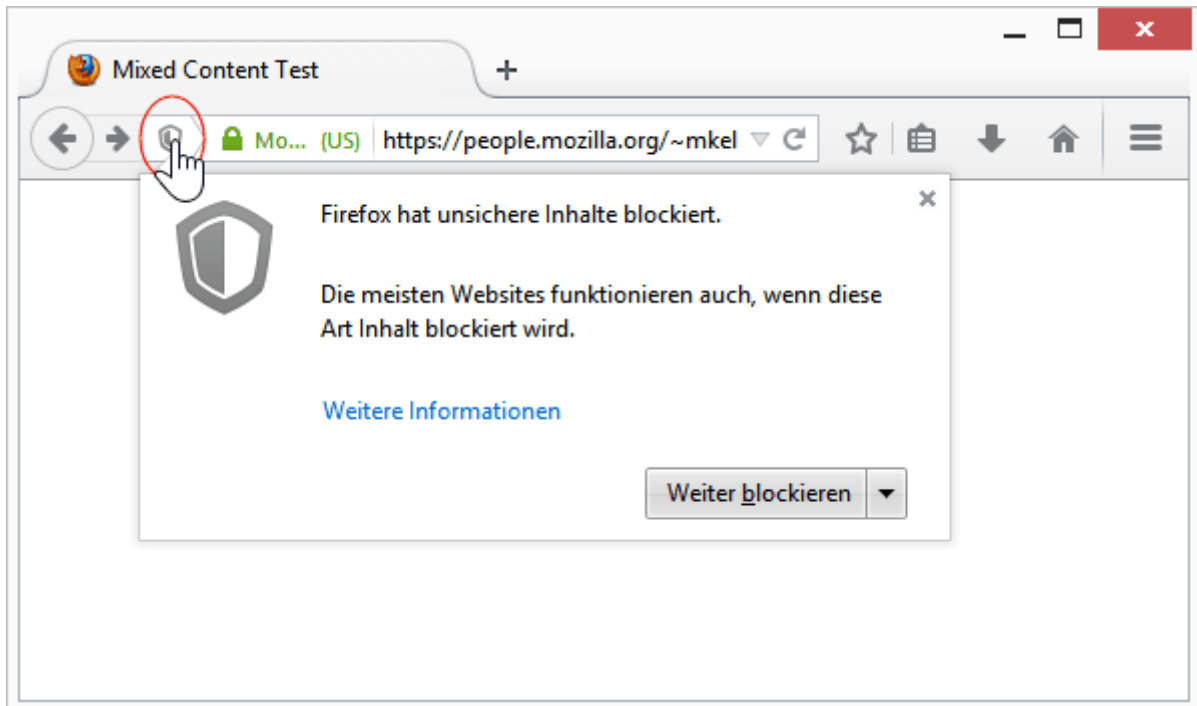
Mixed Content Test

+

Mo... (US) https://people.mozilla.org/~mkel

Firefox hat unsichere Inhalte blockiert.

Die meisten Websites funktionieren auch, wenn diese Art Inhalt blockiert wird.

Weitere Informationen

Weiter blockieren